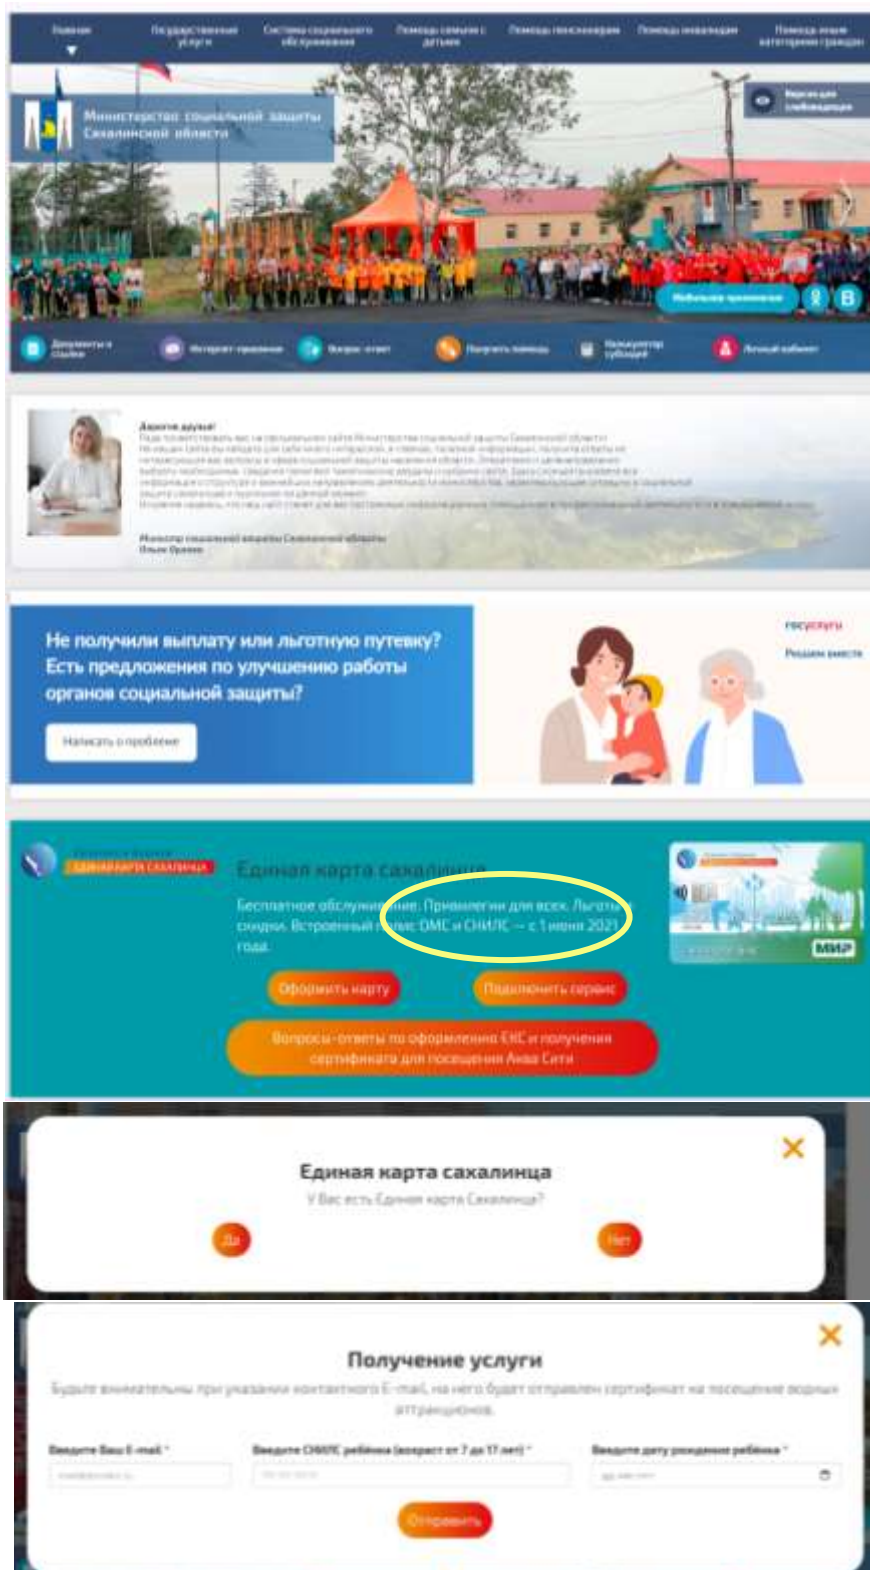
Главная | Государственные услуги | Система социального обслуживания | Помощь семьям с детьми | Помощь пенсионерам | Помощь инвалидам | Помощь иным категориям граждан

Министерство социальной защиты Сахалинской области

Версия для слабовидящих

Мобильное приложение

Документы и Статьи | Интернет-приемная | Вопрос-ответ | Получить помощь | Калькулятор субсидий | Личный кабинет

Дорогие друзья!

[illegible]

Министр социальной защиты Сахалинской области
Ольга Оранко

Не получили выплату или льготную путевку? Есть предложения по улучшению работы органов социальной защиты?

Написать о проблеме

госуслуги
Решаем вместе

ЕДИНАЯ КАРТА САХАЛИНЦА

Единая карта сахалинца

Бесплатное обслуживание. Привилегии для всех. Льготы, скидки. Встроенный полис ОМС и СНИЛС — с 1 июня 2021 года.

Оформить карту | Подключить сервис

Вопросы-ответы по оформлению ЕКС и получения сертификата для посещения Аква Сити

МИР

Единая карта сахалинца
У Вас есть Единая карта Сахалинца?
Да | Нет

Получение услуги
Будьте внимательны при указании контактного E-mail, на него будет отправлен сертификат на посещение водных аттракционов.

Введите Ваш E-mail * | Введите СНИЛС ребёнка (возраст от 7 до 17 лет) * | Введите дату рождения ребёнка *

дд.мм.гггг

Отправить